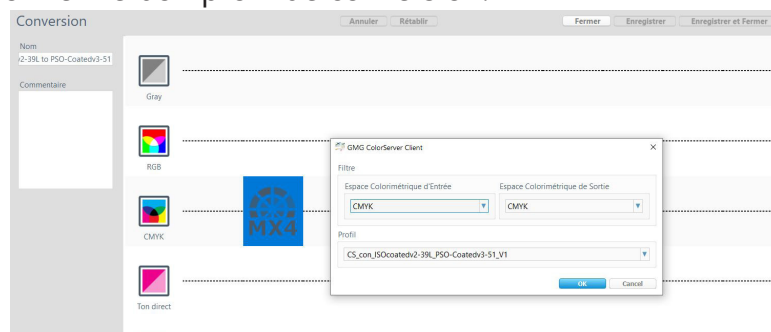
Conversion

Annuler Rétablir

Fermer Enregistrer Enregistrer et Fermer

Nom
2-39L to PSO-Coatedv3-51

Commentaire

Gray

RGB

CMYK

Ton direct

MX4

GMG ColorServer Client

Filtre

Espace Colorimétrique d'Entrée

CMYK

Espace Colorimétrique de Sortie

CMYK

Profil

CS_con_ISOcoatedv2-39L_PSO-Coatedv3-51_V1

OK Cancel